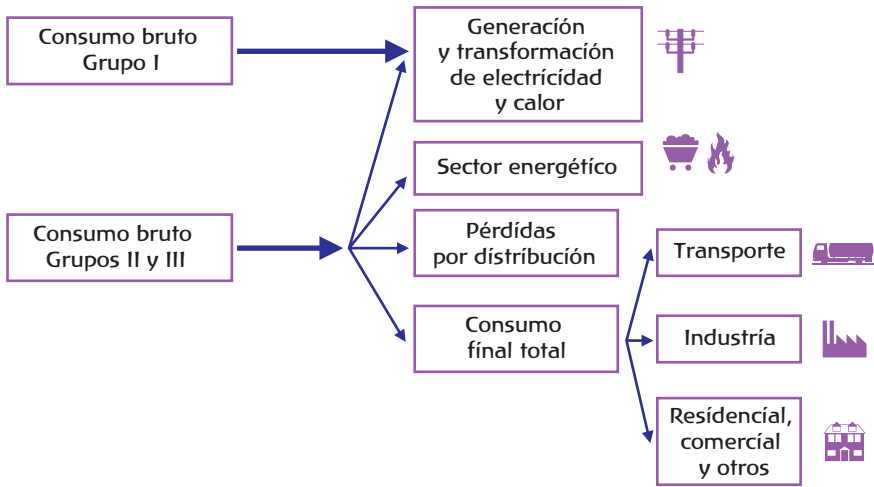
Consumo bruto Grupo I

Generación y transformación de electricidad y calor

Sector energético

Consumo bruto Grupos II y III

Pérdidas por distribución

Transporte

Consumo final total

Industria

Residencial, comercial y otros